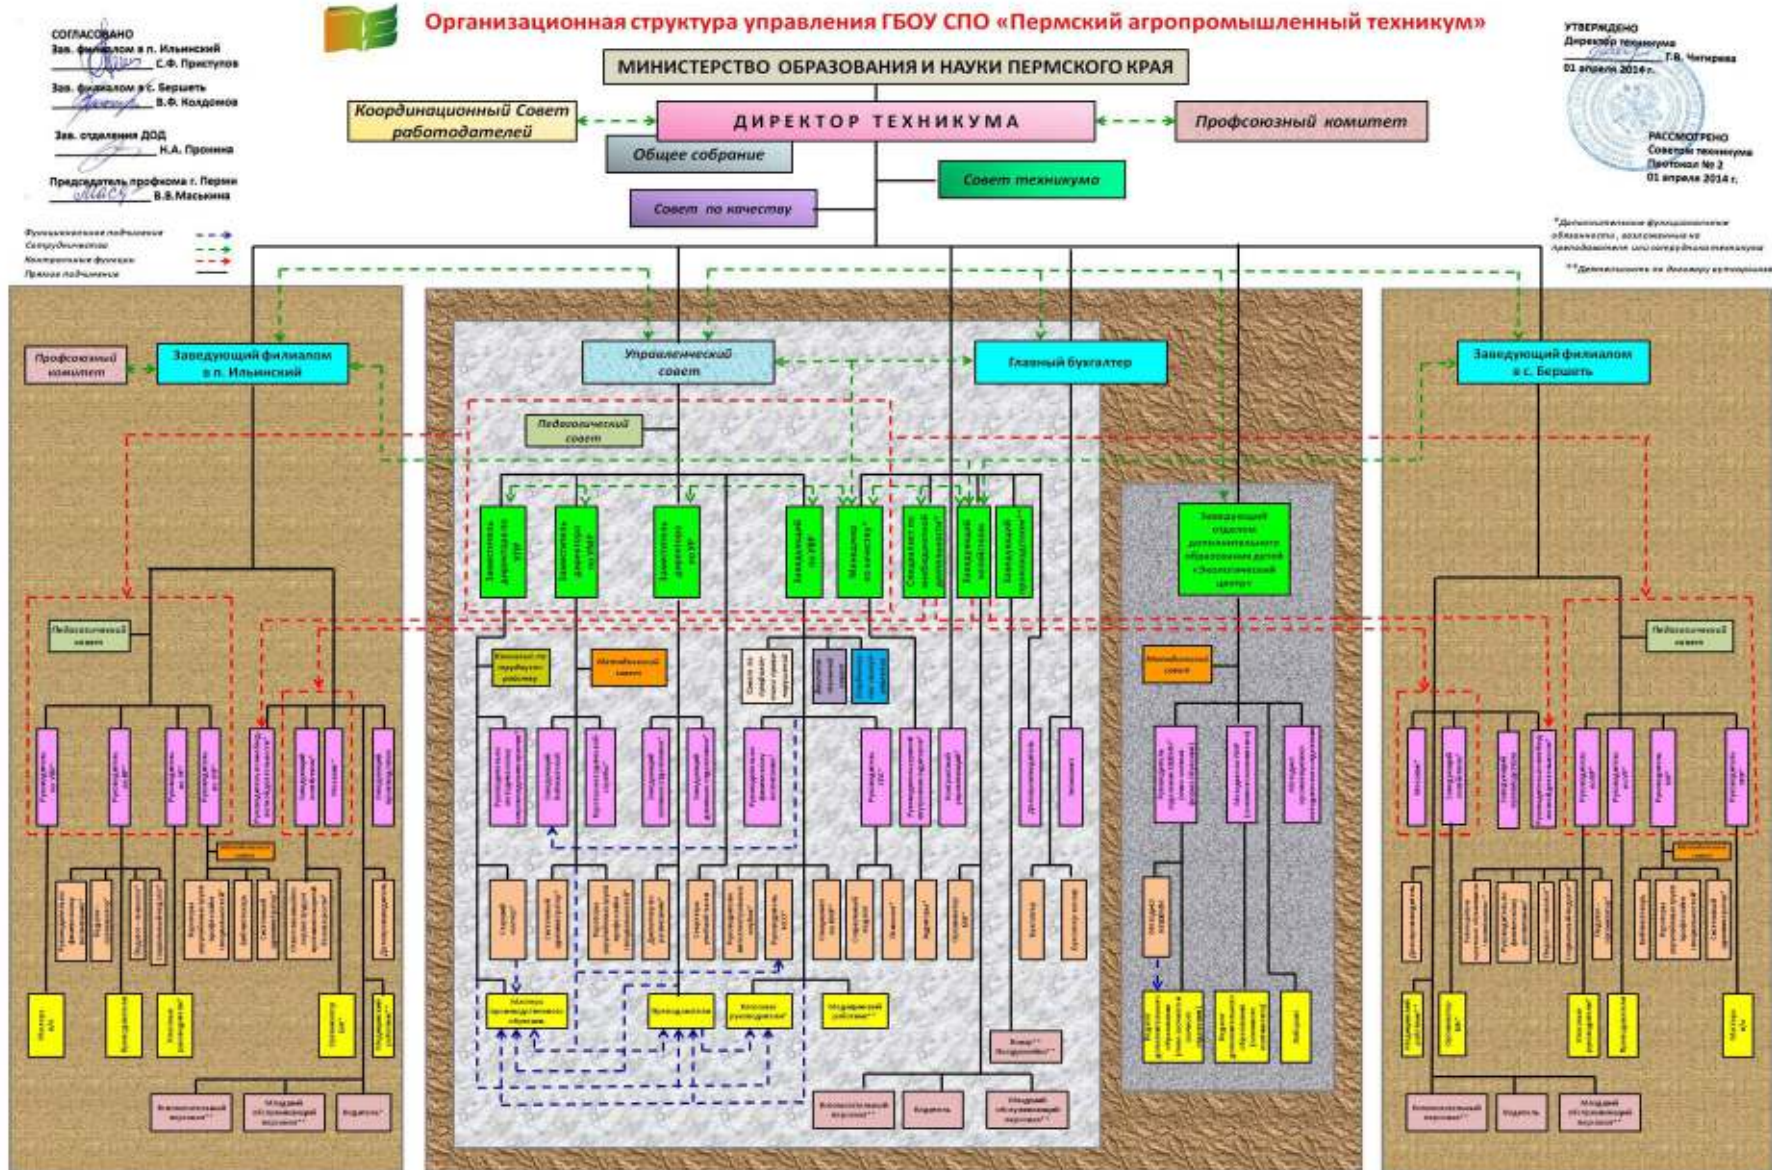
СОГЛАСОВАНО
Зав. филиалом в п. Ильинский _______ С.Ф. Приступов
Зав. филиалом в с. Бершеть _______ В.Ф. Колдомов
Зав. отделения ДОД _______ Н.А. Пронина
Председатель профкома г. Перми _______ В.В.Маськина

Организационная структура управления ГБОУ СПО «Пермский агропромышленный техникум»

УТВЕРЖДЕНО
Директор техникума _______ Т.В. Чечирова
01 апреля 2014 г.

РАССМОТРЕНО
Советом техникума
Протокол № 2
01 апреля 2014 г.

МИНИСТЕРСТВО ОБРАЗОВАНИЯ И НАУКИ ПЕРМСКОГО КРАЯ

Координационный Совет работодателей

ДИРЕКТОР ТЕХНИКУМА

Профсоюзный комитет

Общее собрание

Совет техникума

Совет по качеству

Функциональное подчинение
Сотрудничество
Контрольные функции
Прямое подчинение

*Дополнительные функциональные обязанности, возложенные на преподавателя или сотрудника техникума
**Деятельность по договору аутсорсинга

Профсоюзный комитет

Заведующий филиалом в п. Ильинский

Управленческий совет

Главный бухгалтер

Заведующий филиалом в с. Бершеть

Педагогический совет

Заместитель директора по УПР

Заместитель директора по УМР

Заместитель директора по УР

Заведующий по УВР

Менеджер по качеству*

Заведующий отделом дополнительного образования детей «Экологический центр»

Педагогический совет

Педагогический совет

Методический совет

Методический совет

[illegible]